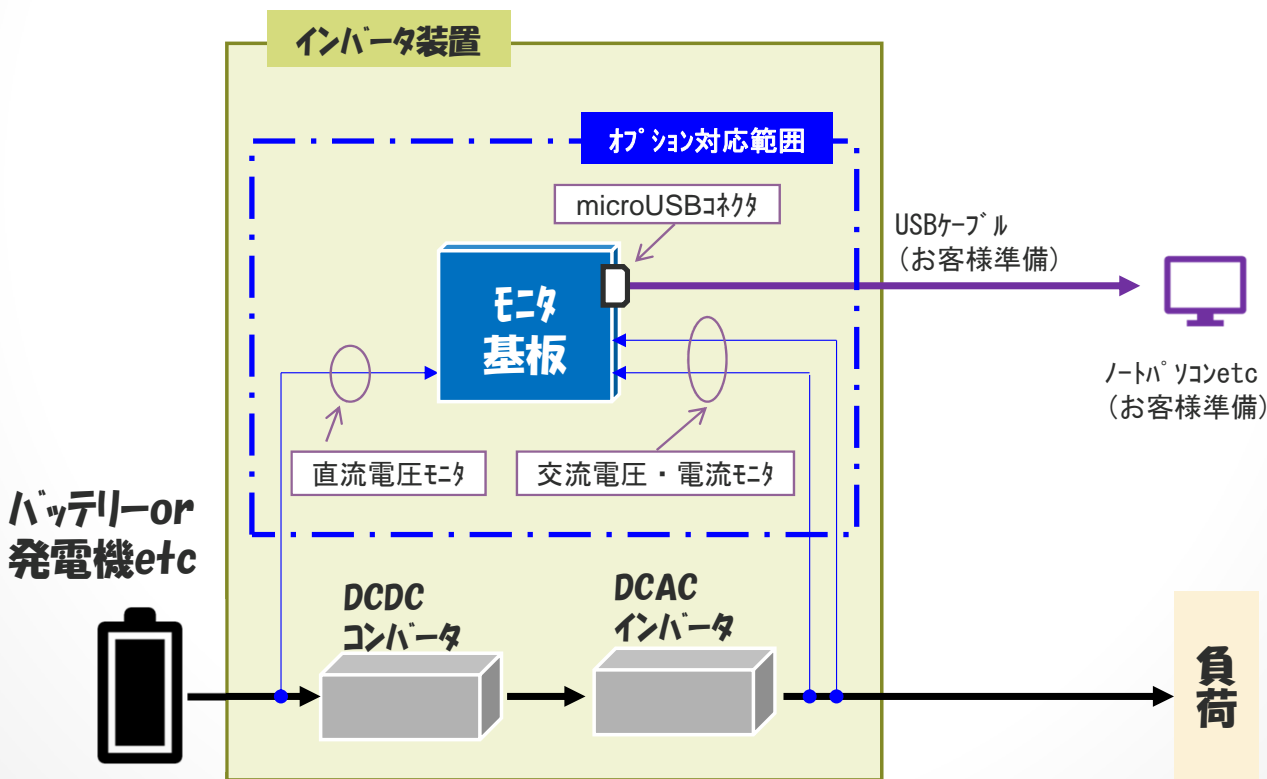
インバータ装置

オプション対応範囲

microUSBコネクタ

USBケーブル
（お客様準備）

モニタ
基板

ノートパソコンetc
（お客様準備）

直流電圧モニタ

交流電圧・電流モニタ

バッテリーor
発電機etc

DCDC
コンバータ

DCAC
インバータ

負
荷